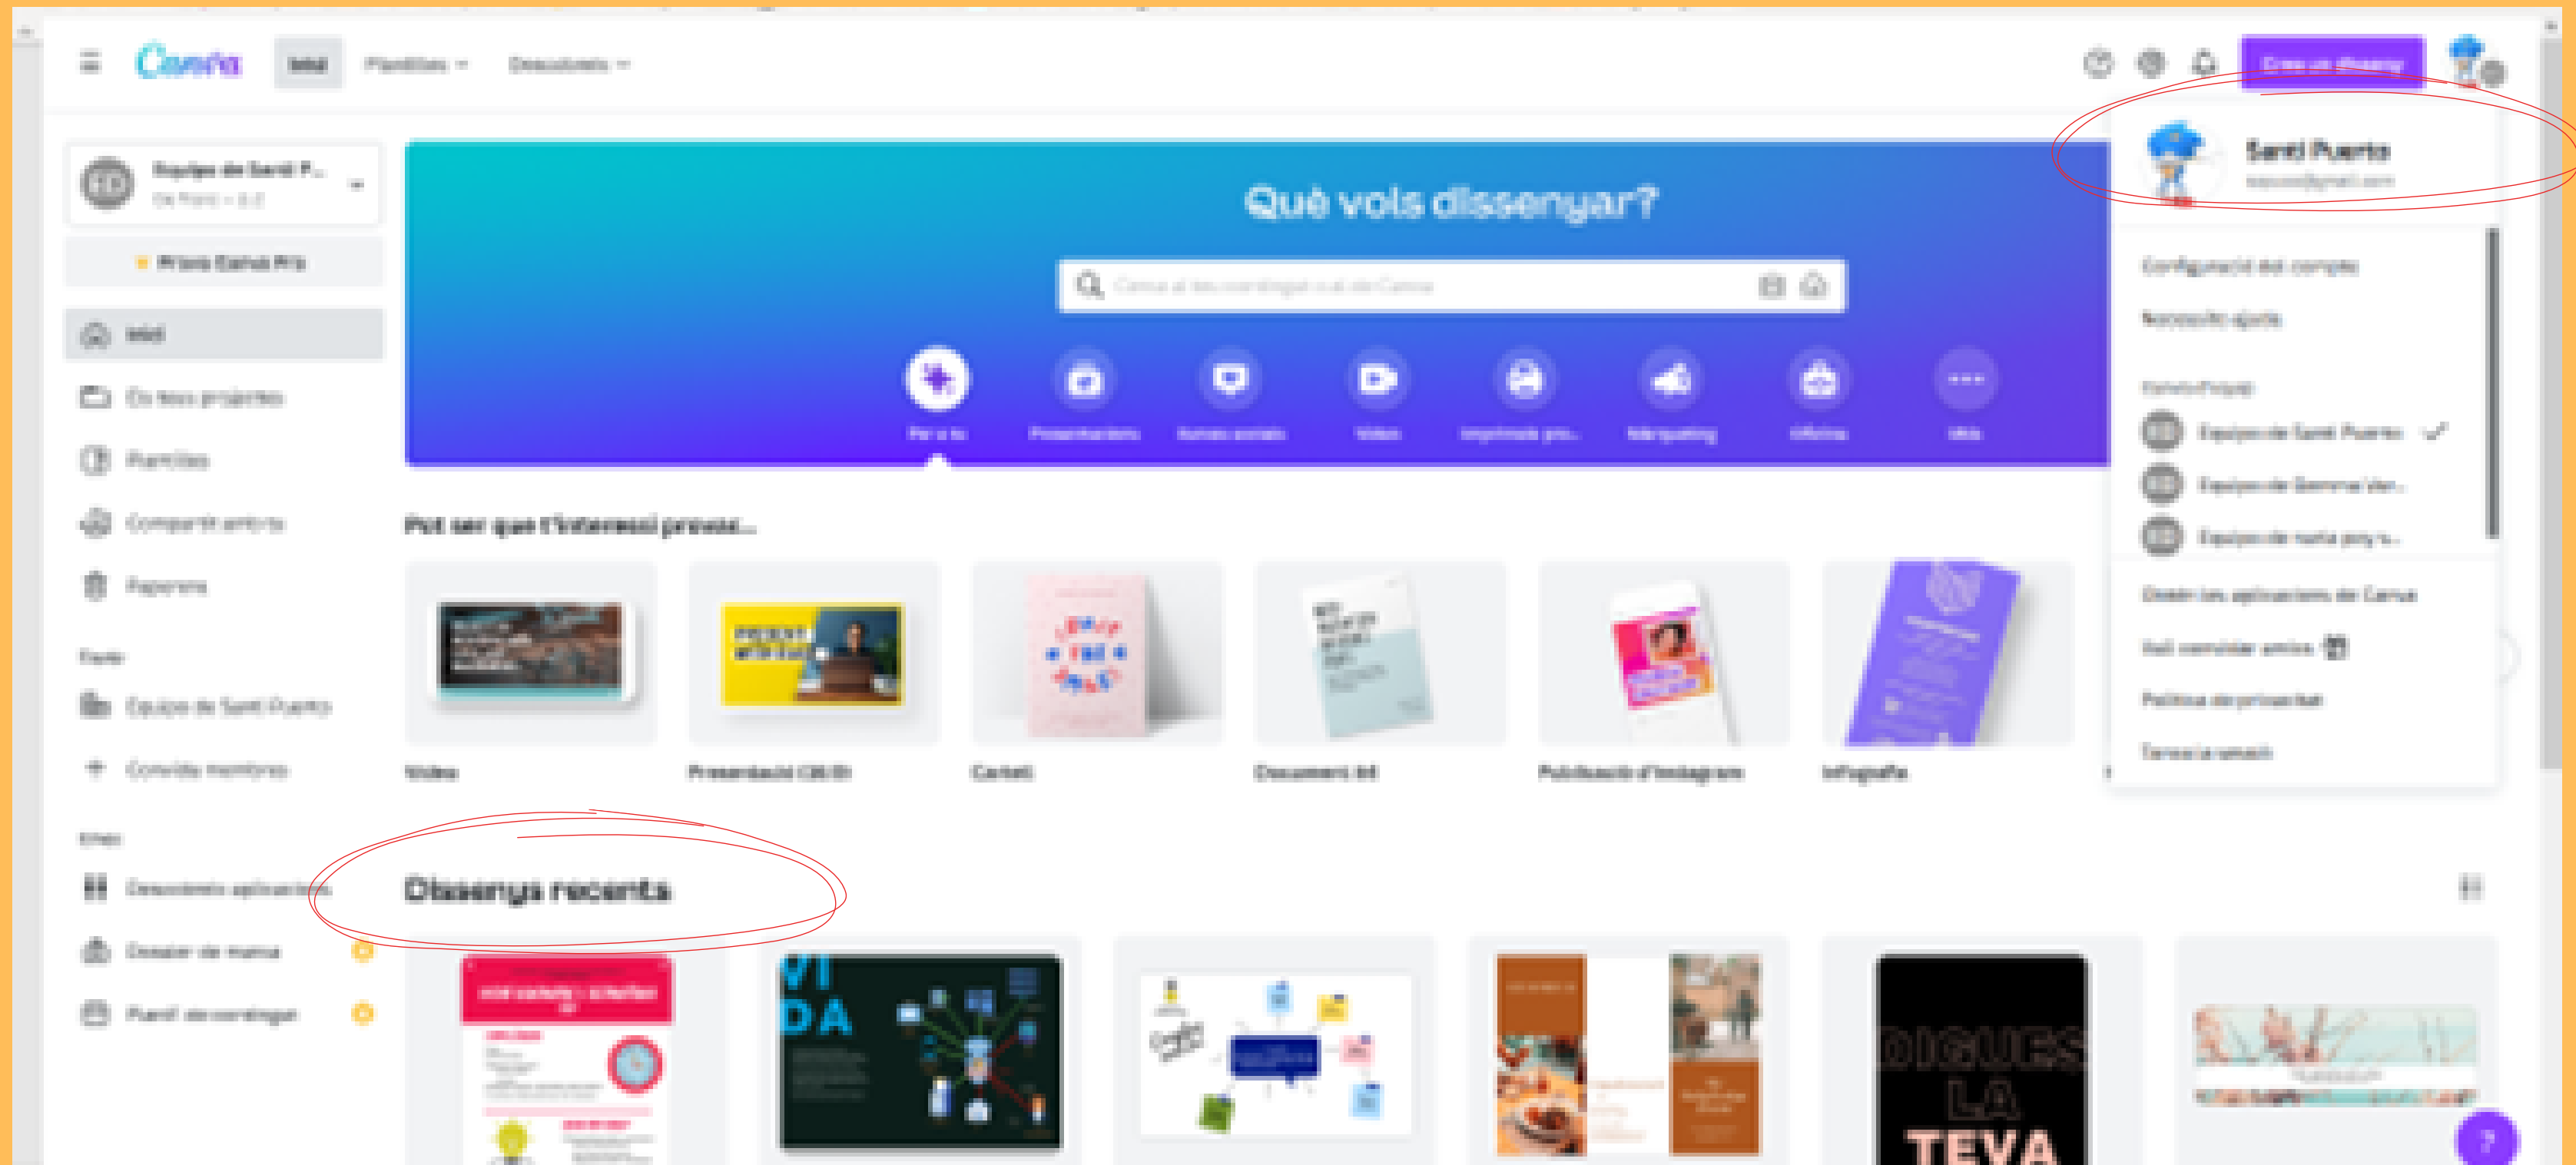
Canva Inici Plantilles Descobreix

Crea un disseny

Santi Puerto

Equipo de Santi P...

Prova Canva Pro

Inici

Els teus projectes

Plantilles

Compartit amb tu

Paperera

Equipo de Santi Puerto

Convida membres

Descobreix aplicacions

Creador de marca

Planificador de continguts

Què vols dissenyar?

Cerca al teu contingut o al de Canva

Per a tu

Presentacions

Xarxes socials

Vídeo

Impressió gra...

Màrqueting

Oficina

Més

Pot ser que t'interessi provar...

Vídeo

Presentació (16:9)

Cartell

Document A4

Publicació d'Instagram

Infografia

Dissenys recents

Configuració del compte

Necessito ajuda

Equipo de Santi Puerto

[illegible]

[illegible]

Obtén les aplicacions de Canva

Vull convidar amics

Política de privacitat

Tanca la sessió

VI DA

DIGUES LA TEVA